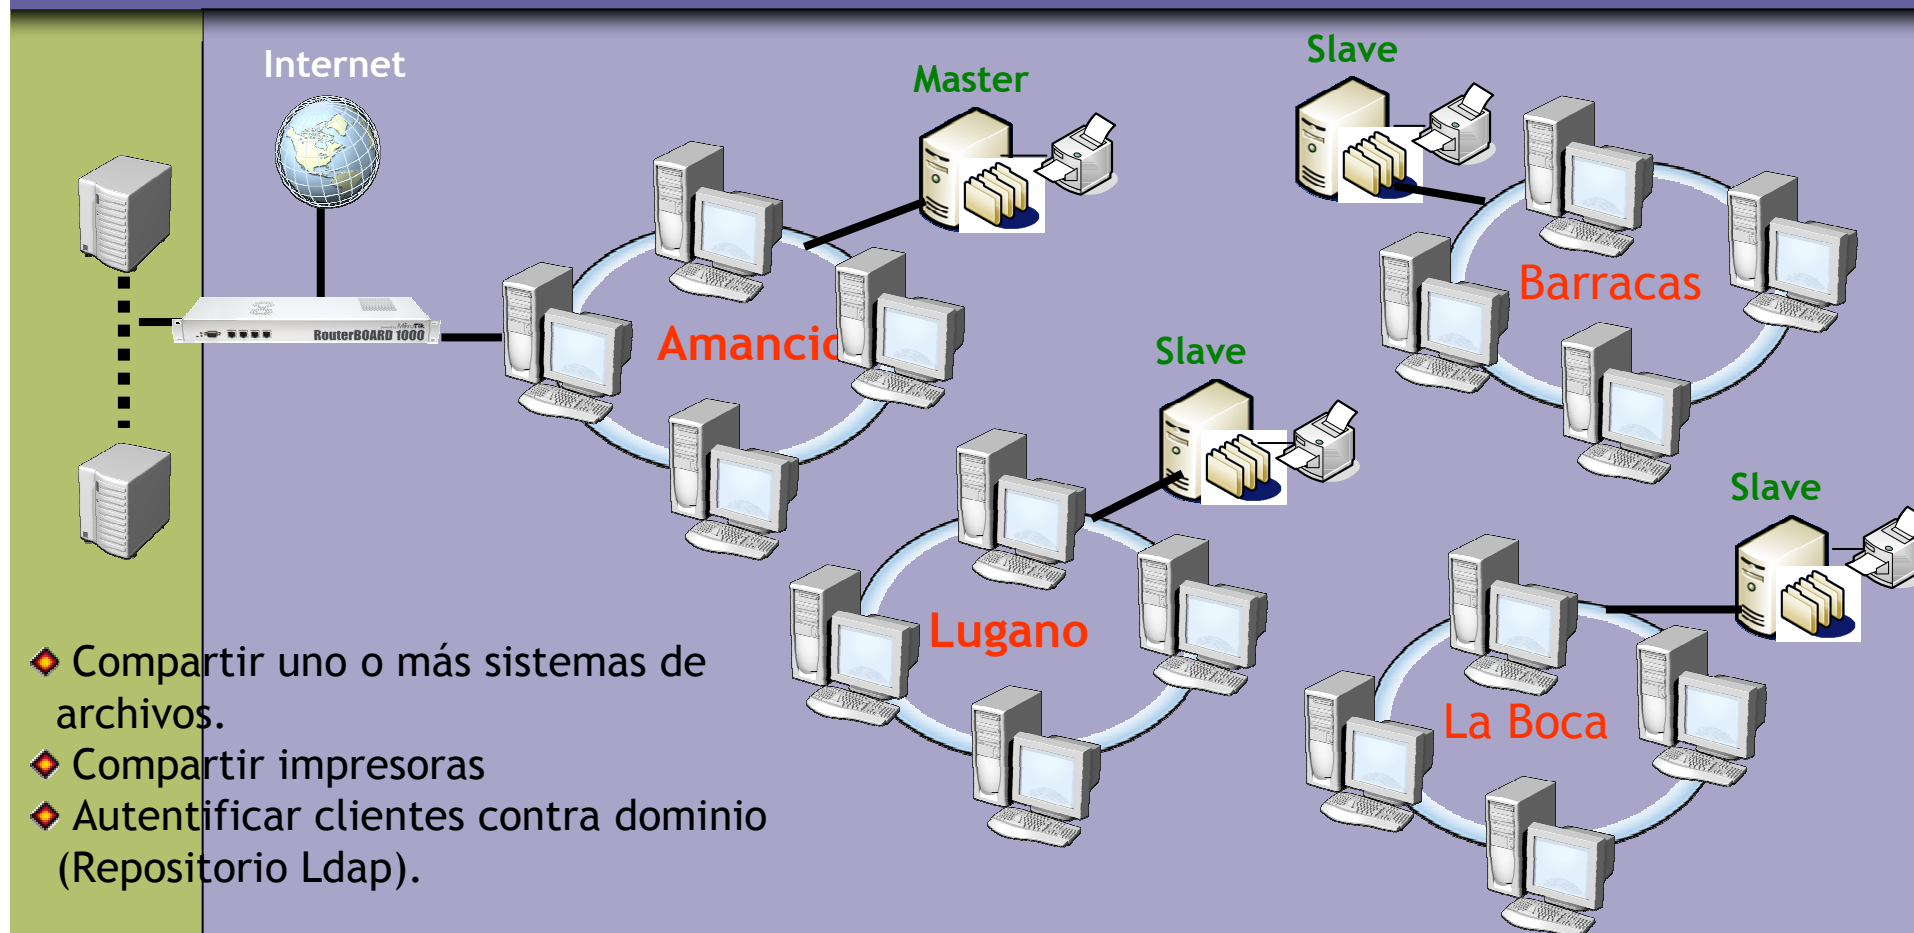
Internet

Master

Slave

RouterBOARD 1000

Amancio

Barracas

Slave

Lugano

Slave

La Boca

◆ Compartir uno o más sistemas de archivos.
◆ Compartir impresoras
◆ Autentificar clientes contra dominio (Repositorio Ldap).